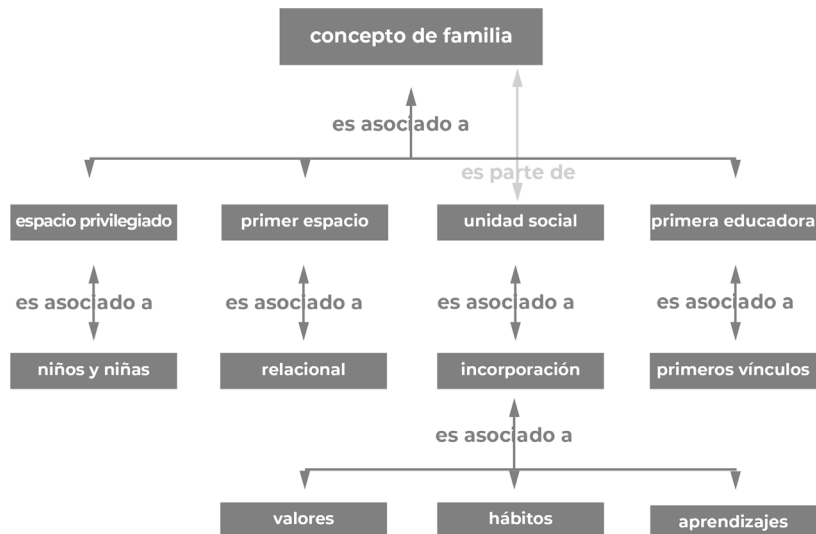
concepto de familia

es asociado a

es parte de

espacio privilegiado

primer espacio

unidad social

primera educadora

es asociado a

es asociado a

es asociado a

es asociado a

niños y niñas

relacional

incorporación

primeros vínculos

es asociado a

valores

hábitos

aprendizajes